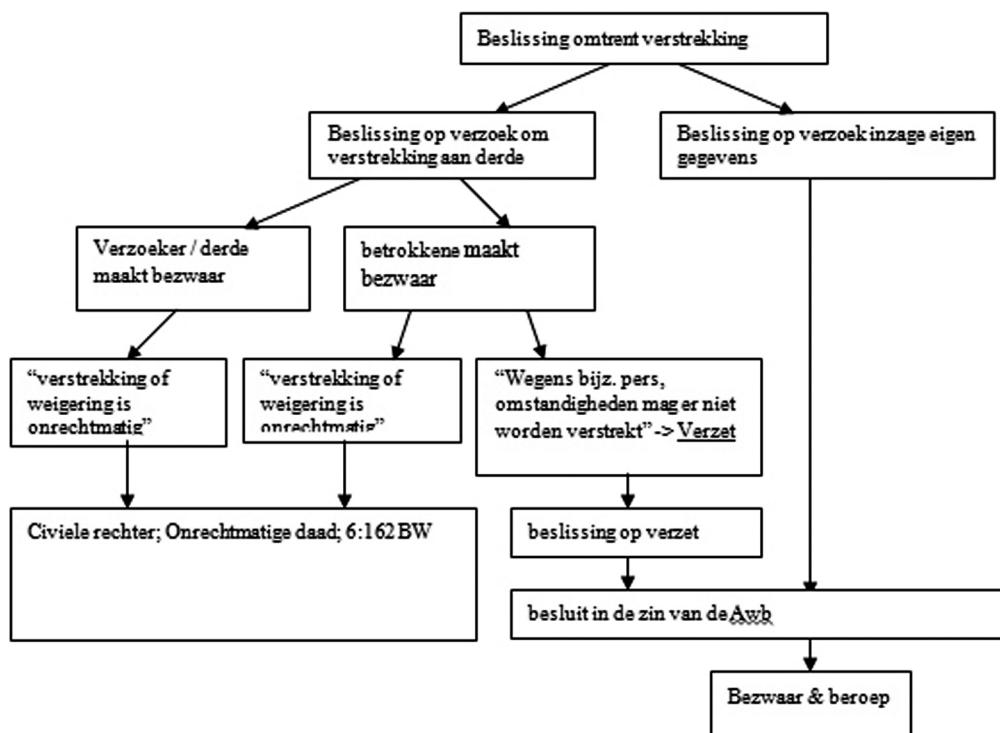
Beslissing omtrent verstrekking

Beslissing op verzoek om verstrekking aan derde

Beslissing op verzoek inzage eigen gegevens

Verzoeker / derde maakt bezwaar

betrokkene maakt bezwaar

“verstrekking of weigering is onrechtmatig”

“verstrekking of weigering is onrechtmatig”

“Wegens bijz. pers, omstandigheden mag er niet worden verstrekt” -> Verzet

Civiele rechter; Onrechtmatige daad; 6:162 BW

beslissing op verzet

besluit in de zin van de Awb

Bezwaar & beroep